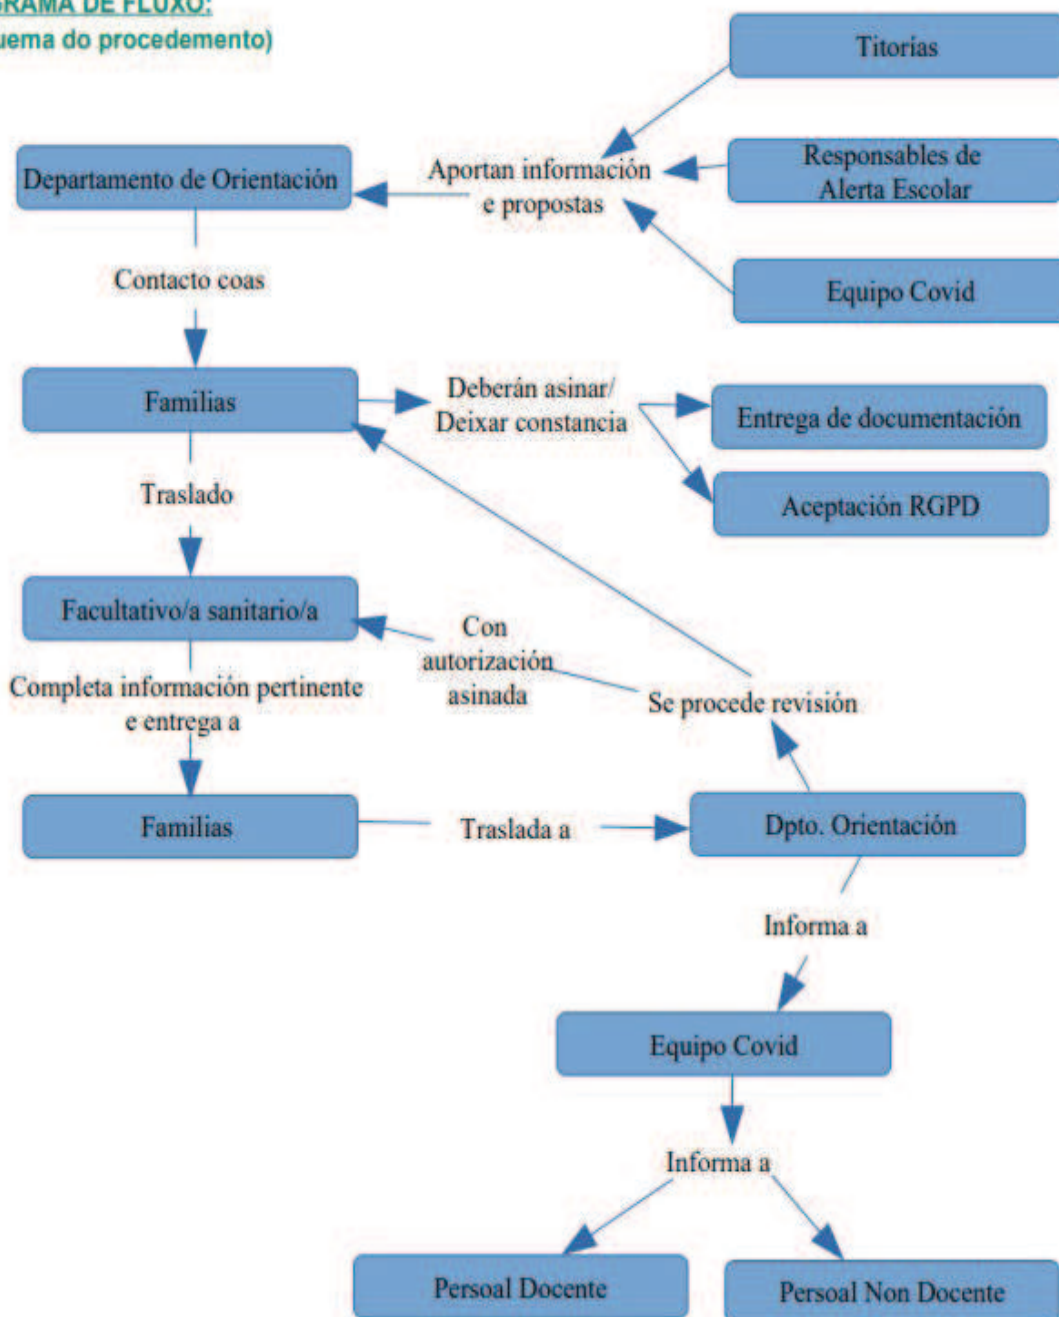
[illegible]RAMA DE FLUXO:
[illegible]uema do procedemento)

Titorías

Departamento de Orientación

Aportan información e propostas

Responsables de Alerta Escolar

Equipo Covid

Contacto coas

Familias

Deberán asinar/ Deixar constancia

Entrega de documentación

Aceptación RGPD

Traslado

Facultativo/a sanitario/a

Con autorización asinada

Completa información pertinente e entrega a

Se procede revisión

Familias

Traslada a

Dpto. Orientación

Informa a

Equipo Covid

Informa a

Persoal Docente

Persoal Non Docente